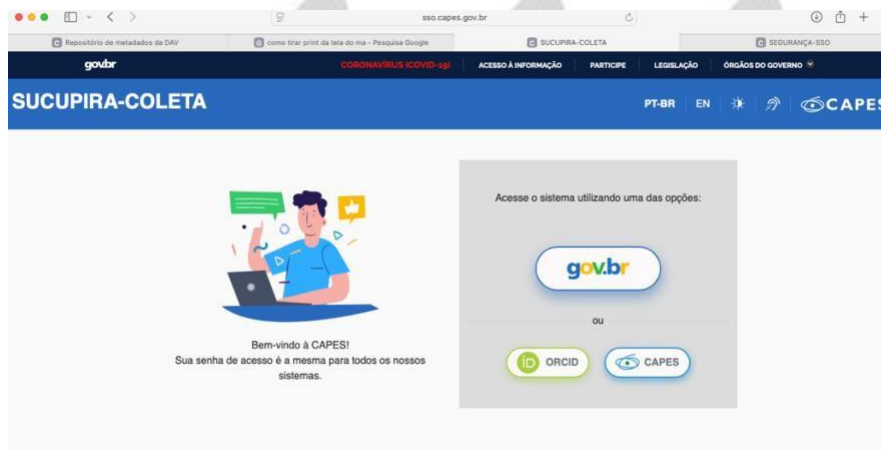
sso.capes.gov.br

Repositório de metadados da DAV | como tirar print da tela do ma - Pesquisa Google | SUCUPIRA-COLETA | SEGURANÇA-SSO

gov.br | CORONAVÍRUS (COVID-19) | ACESSO À INFORMAÇÃO | PARTICIPE | LEGISLAÇÃO | ÓRGÃOS DO GOVERNO

SUCUPIRA-COLETA

PT-BR | EN | CAPES

Bem-vindo à CAPES!
Sua senha de acesso é a mesma para todos os nossos sistemas.

Acesse o sistema utilizando uma das opções:

gov.br

ou

ORCID

CAPES